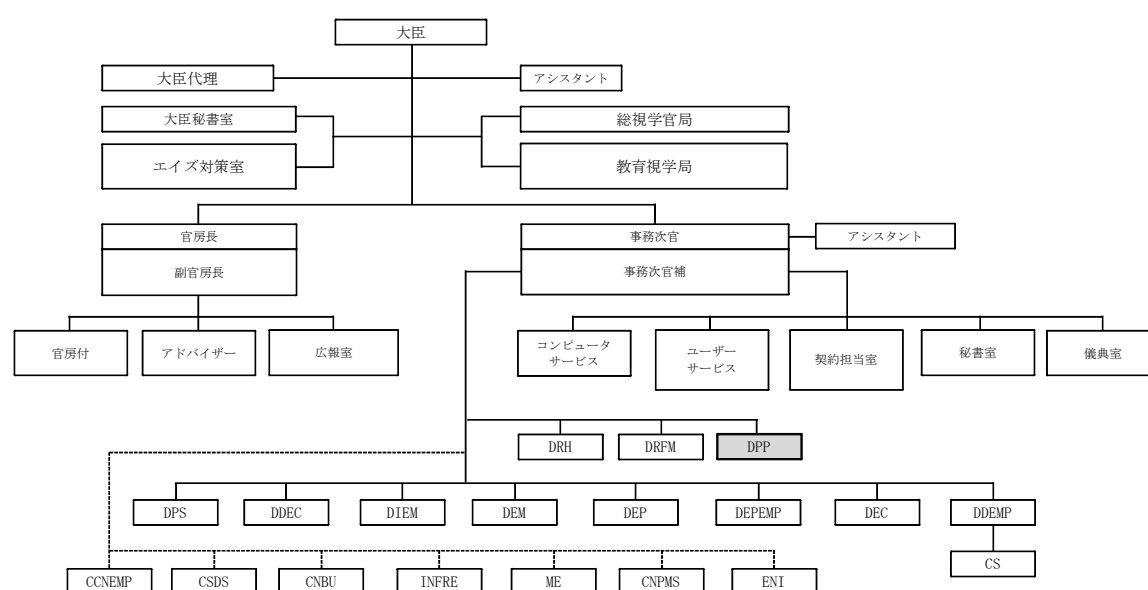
大臣

大臣代理

アシスタント

大臣秘書室

エイズ対策室

総視学官局

教育視学局

官房長

副官房長

事務次官

アシスタント

事務次官補

官房付

アドバイザー

広報室

コンピュータ サービス

ユーザー サービス

契約担当室

秘書室

儀典室

DRH

DRFM

DPP

DPS

DDEC

DIEM

DEM

DEP

DEPEMP

DEC

DDEMP

CS

CCNEMP

CSDS

CNBU

INFRE

ME

CNPMS

ENI